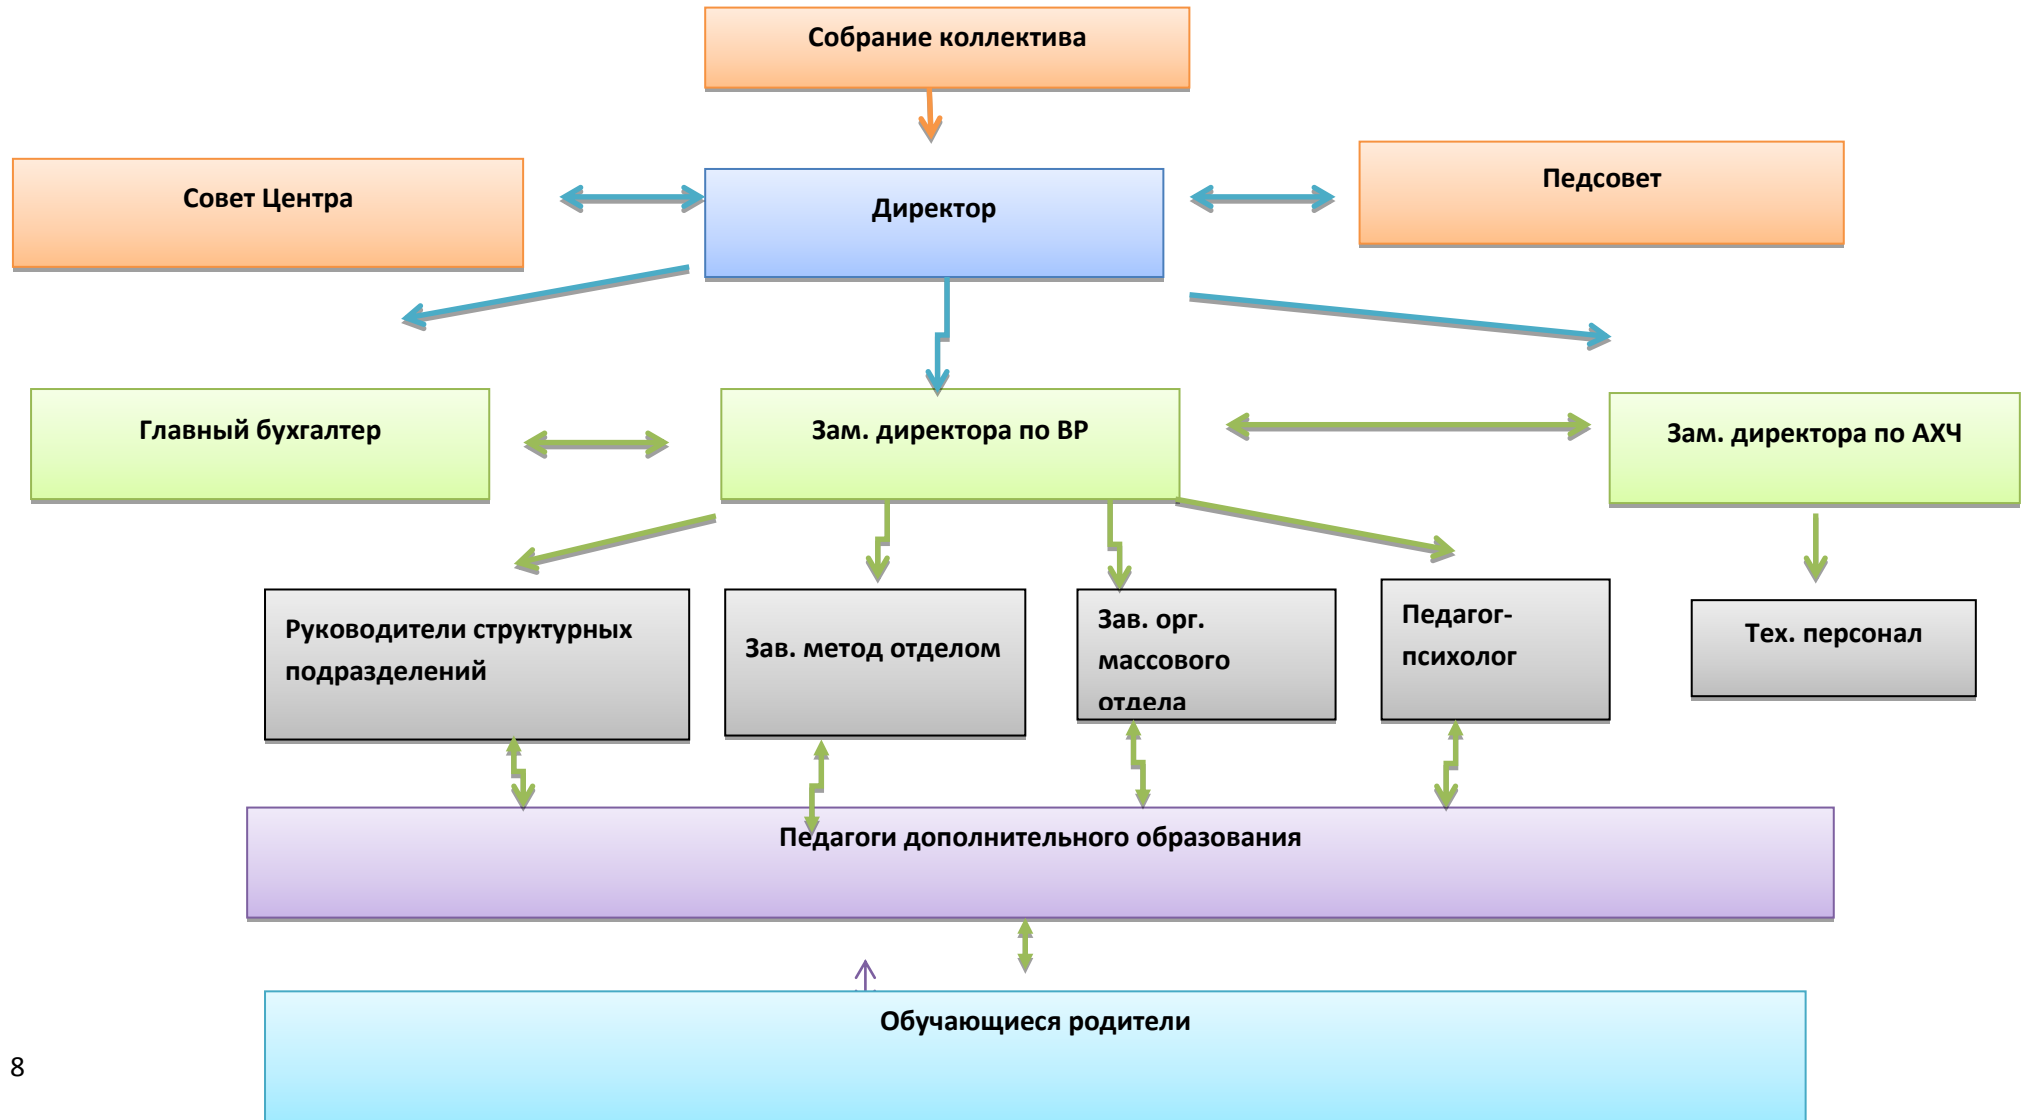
Собрание коллектива

Совет Центра

Директор

Педсовет

Главный бухгалтер

Зам. директора по ВР

Зам. директора по АХЧ

Руководители структурных подразделений

Зав. метод отделом

Зав. орг. массового отдела

Педагог-психолог

Тех. персонал

Педагоги дополнительного образования

Обучающиеся родители

8